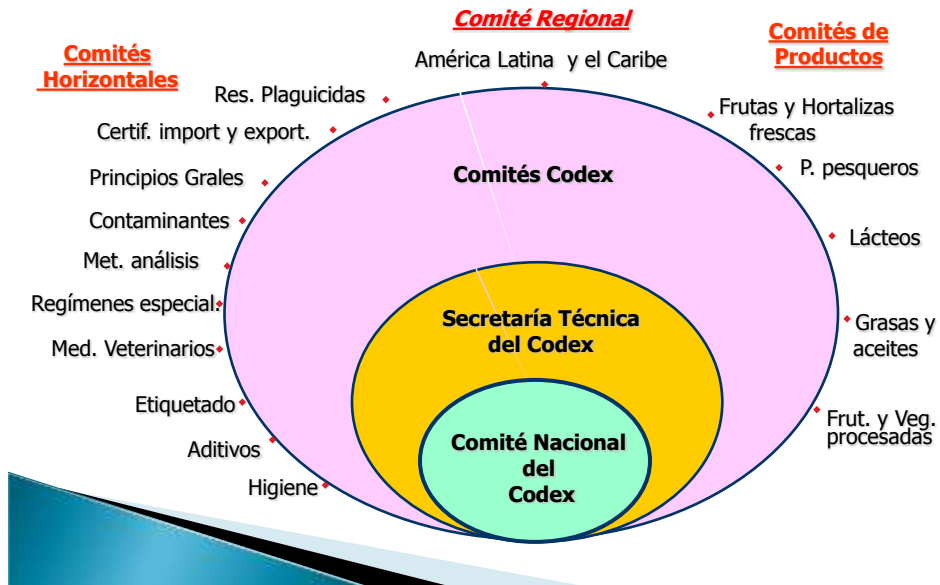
Comité Regional

Comités Horizontales

América Latina y el Caribe

Comités de Productos

Res. Plaguicidas

Certif. import y export.

Principios Grales

Contaminantes

Met. análisis

Regímenes especial.

Med. Veterinarios

Etiquetado

Aditivos

Higiene

Comités Codex

Secretaría Técnica del Codex

Comité Nacional del Codex

Frutas y Hortalizas frescas

P. pesqueros

Lácteos

Grasas y aceites

Frut. y Veg. procesadas